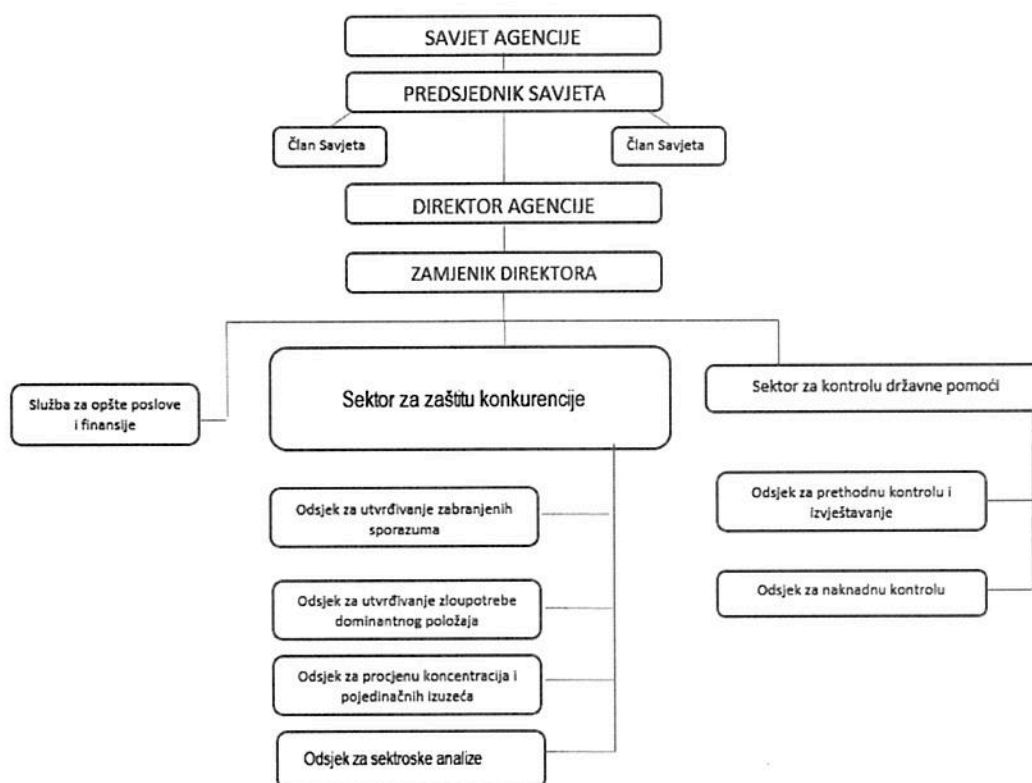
SAVJET AGENCIJE

PREDSJEDNIK SAVJETA

Član Savjeta

Član Savjeta

DIREKTOR AGENCIJE

ZAMJENIK DIREKTORA

Služba za opšte poslove i finansije

Sektor za zaštitu konkurencije

Sektor za kontrolu državne pomoći

Odsjek za utvrđivanje zabranjenih sporazuma

Odsjek za utvrđivanje zloupotrebe dominantnog položaja

Odsjek za procjenu koncentracija i pojedinačnih izuzeća

Odsjek za sektroske analize

Odsjek za prethodnu kontrolu i izvještavanje

Odsjek za naknadnu kontrolu